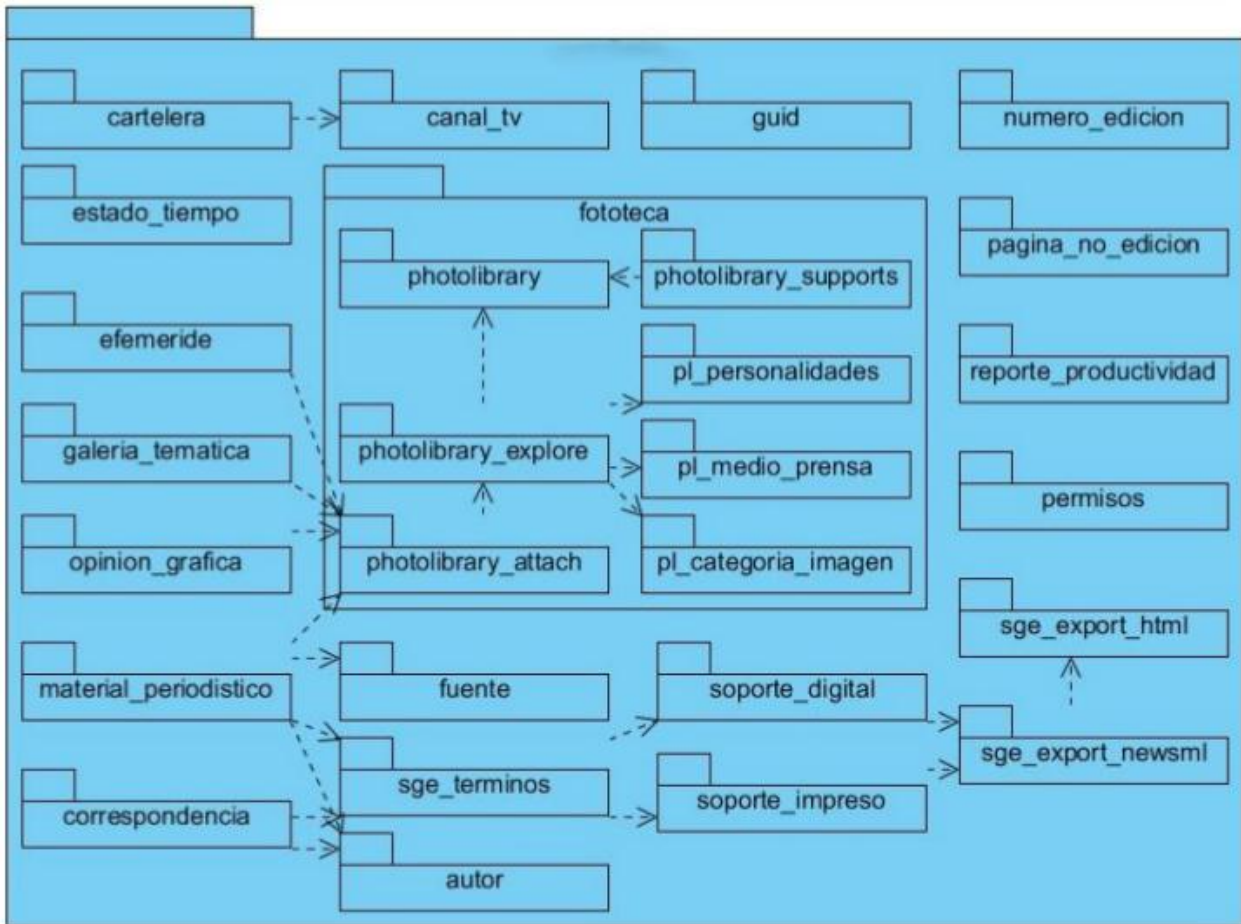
cartelera
canal_tv
guid
numero_edicion
estado_tiempo
fototeca
photolibrary
photolibrary_supports
pagina_no_edicion
efemeride
pl_personalidades
reporte_productividad
galeria_tematica
photolibrary_explore
pl_medio_prensa
permisos
opinion_grafica
photolibrary_attach
pl_categoria_imagen
sge_export_html
material_periodistico
fuente
soporte_digital
sge_export_newsml
sge_terminos
soporte_impreso
correspondencia
autor